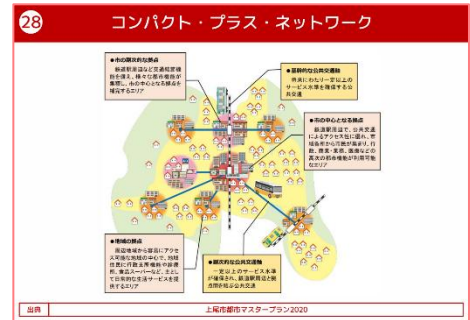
28 コンパクト・プラス・ネットワーク

●市の顔となる拠点
鉄道駅周辺など交通利便性の高い、様々な都市機能が集積し、市の中心となる拠点を形成するエリア

●基幹的な公共交通
将来にわたり一定以上のサービス水準を確保する公共交通

●市の中心となる拠点
鉄道駅周辺で、公共交通によるアクセス性に優れ、市域各所から容易に集まり、行政、商業、医療、福祉などの高次の都市機能が利用可能なエリア

●地域の拠点
周辺地域から容易にアクセス可能な地域の中心で、地域住民に行政支所機能や診療所、食品スーパーなど、主として日常的な生活サービスを提供するエリア

●幹線的な公共交通軸
一定以上のサービス水準が確保され、鉄道駅周辺と拠点間を結ぶ公共交通

出典 上尾市都市マスタープラン2020